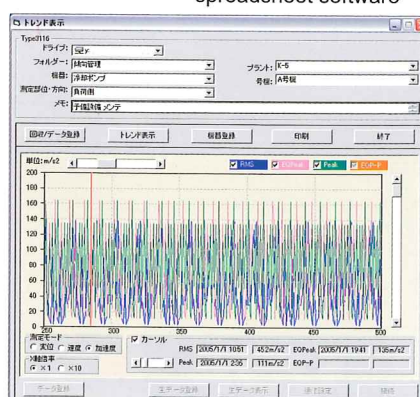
spreadsheet software

トレンド表示

Type3116

ドライブ: C:\

フォルダー: 傾向管理

プラント: K-5

機器: 冷却ポンプ

号機: A号機

測定部位・方向: 負荷側

メモ: 予備設備メンテ

回収/データ登録

トレンド表示

機器登録

印刷

終了

単位:m/s2

RMS

EOPeak

Peak

EOP-P

200

180

160

140

120

100

80

60

40

20

0

250

300

350

400

450

500

測定モード

変位

速度

加速度

ズーム

×1

×10

カーソル

RMS 2005/1/1 10:51 45.2m/s2

EOPeak 2005/1/1 19:41 135m/s2

Peak 2005/1/1 2:55 111m/s2

EOP-P

データ登録

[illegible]

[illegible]

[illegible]

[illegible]